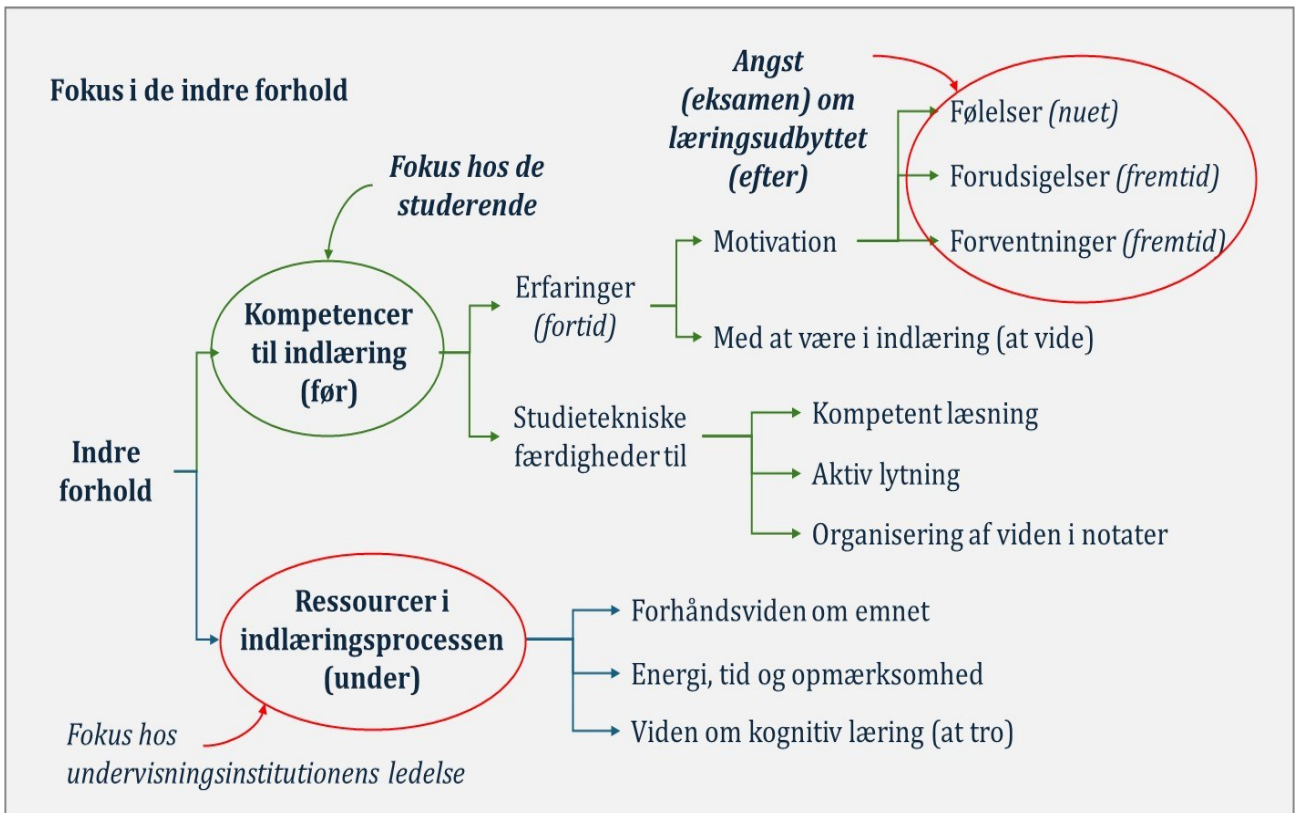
Fokus i de indre forhold

Angst (eksamen) om læringsudbyttet (efter)

Følelser (nuet)

Forudsigelser (fremtid)

Forventninger (fremtid)

Fokus hos de studerende

Motivation

Erfaringer (fortid)

Kompetencer til indlæring (før)

Med at være i indlæring (at vide)

Studietekniske færdigheder til

Kompetent læsning

Aktiv lytning

Organisering af viden i notater

Indre forhold

Ressourcer i indlæringsprocessen (under)

Forhåndsviden om emnet

Energi, tid og opmærksomhed

Viden om kognitiv læring (at tro)

Fokus hos undervisningsinstitutionens ledelse